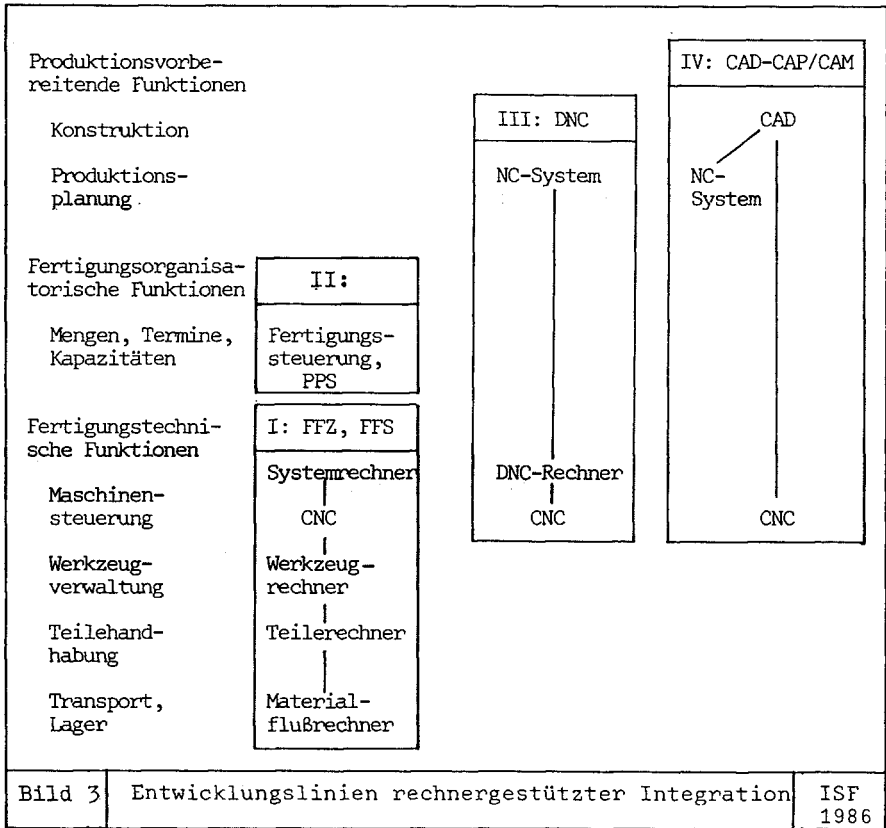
Produktionsvorbereitende Funktionen

Konstruktion

Produktionsplanung

Fertigungsorganisatorische Funktionen

Mengen, Termine, Kapazitäten

Fertigungstechnische Funktionen

Maschinensteuerung

Werkzeugverwaltung

Teilehandhabung

Transport, Lager

II:

Fertigungssteuerung, PPS

I: FFZ, FFS

Systemrechner

CNC

Werkzeugrechner

Teilerechner

Materialflußrechner

III: DNC

NC-System

DNC-Rechner

CNC

IV: CAD-CAP/CAM

CAD

NC-System

CNC

Bild 3 Entwicklungslinien rechnergestützter Integration ISF 1986